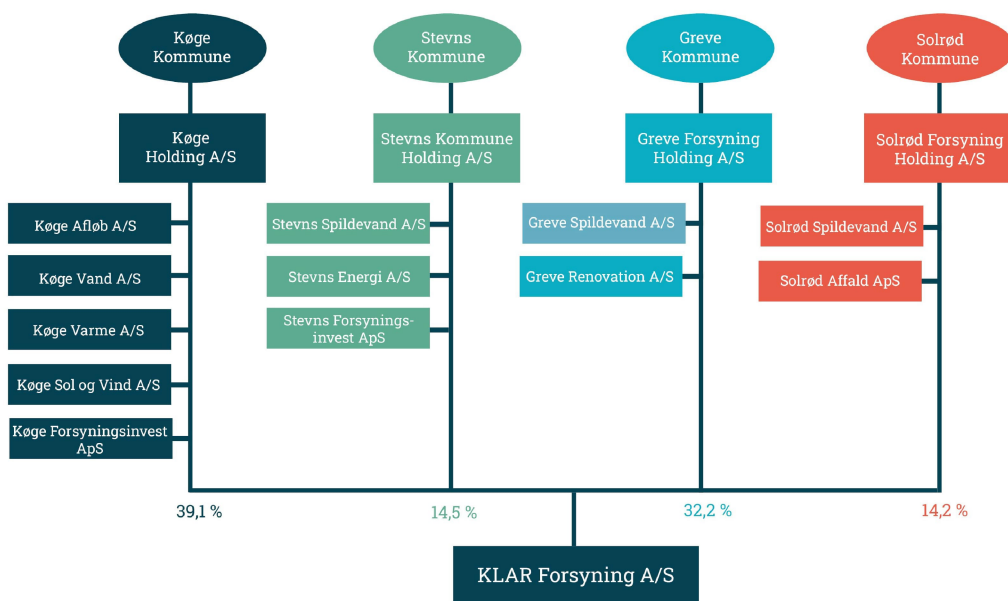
Køge Kommune

Stevns Kommune

Greve Kommune

Solrød Kommune

Køge Holding A/S

Stevns Kommune Holding A/S

Greve Forsyning Holding A/S

Solrød Forsyning Holding A/S

Køge Afløb A/S

Køge Vand A/S

Køge Varme A/S

Køge Sol og Vind A/S

Køge Forsyningsinvest ApS

Stevns Spildevand A/S

Stevns Energi A/S

Stevns Forsyningsinvest ApS

Greve Spildevand A/S

Greve Renovation A/S

Solrød Spildevand A/S

Solrød Affald ApS

39,1 %

14,5 %

32,2 %

14,2 %

KLAR Forsyning A/S